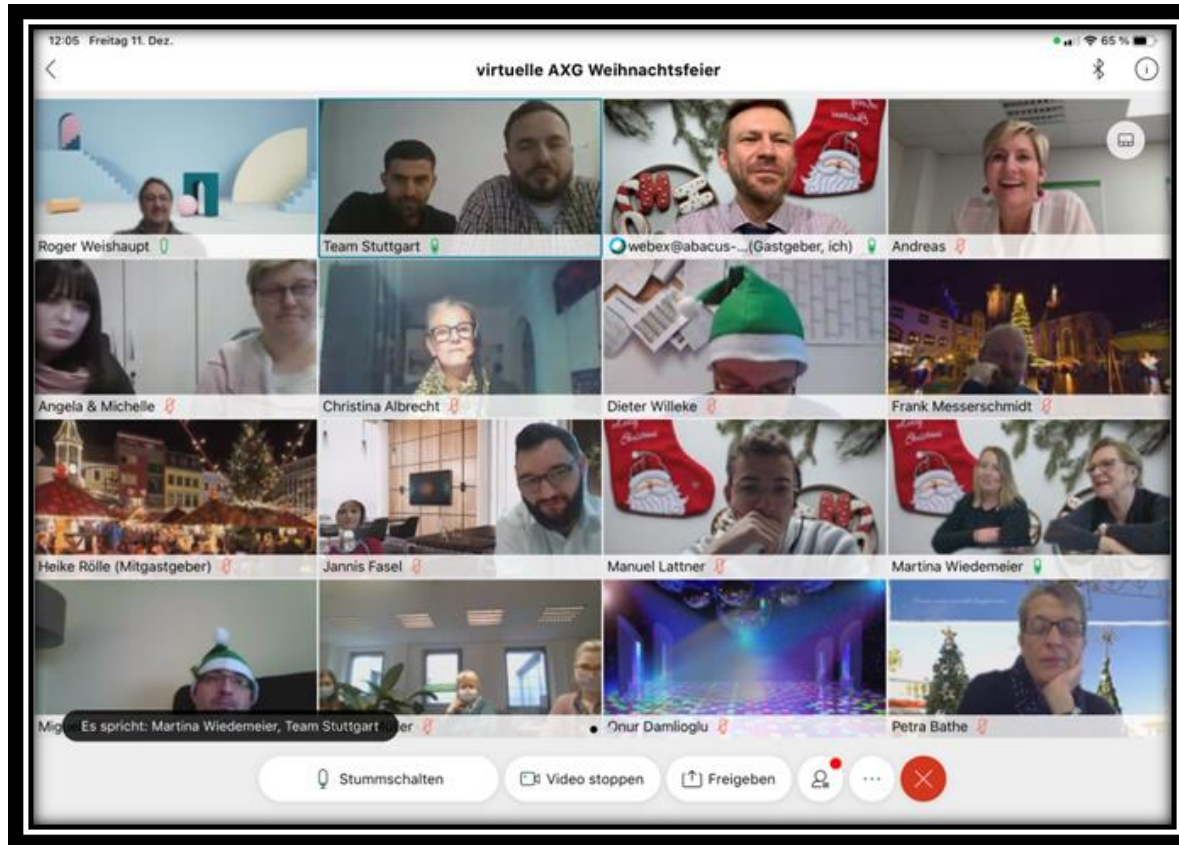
12:05 Freitag 11. Dez.

65 %

virtuelle AXG Weihnachtsfeier

Roger Weishaupt

Team Stuttgart

webex@abacus-...(Gastgeber, ich)

Andreas

Angela & Michelle

Christina Albrecht

Dieter Willeke

Frank Messerschmidt

Heike Rölle (Mitgastgeber)

Jannis Fasel

Manuel Lattner

Martina Wiedemeier

Mig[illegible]

Es spricht: Martina Wiedemeier, Team Stuttgart

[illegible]er

Onur Damlioglu

Petra Bathe

Stummschalten

Video stoppen

Freigeben